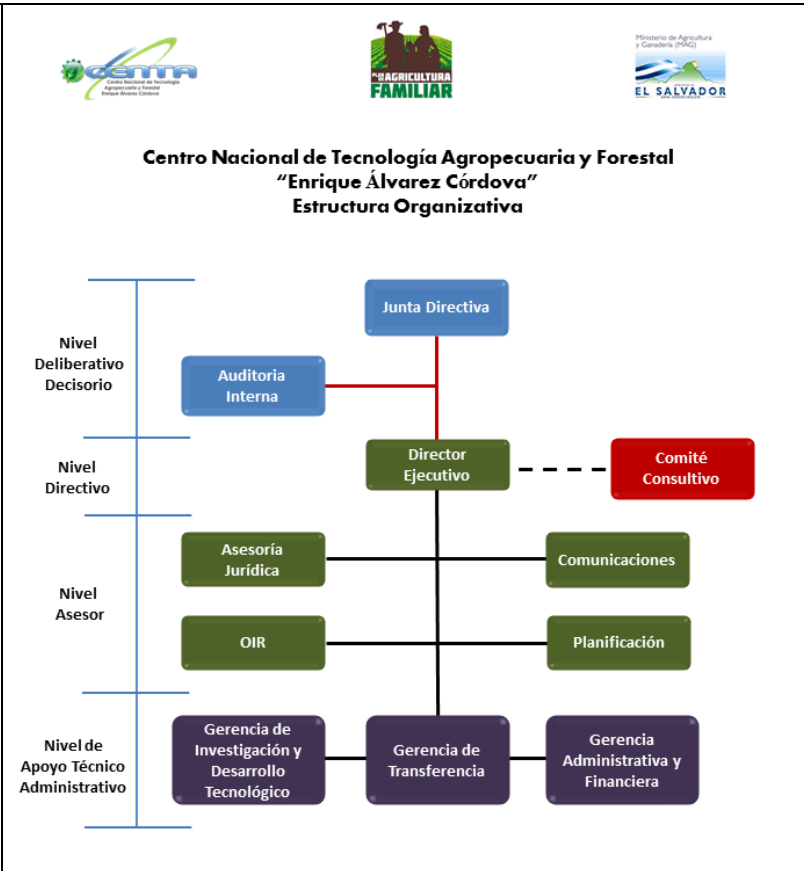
CENTA
Centro Nacional de Tecnología Agropecuaria y Forestal Enrique Álvarez Córdova

PLAN DE AGRICULTURA FAMILIAR

Ministerio de Agricultura y Ganadería (MAG)
EL SALVADOR

Centro Nacional de Tecnología Agropecuaria y Forestal
"Enrique Álvarez Córdova"
Estructura Organizativa

Nivel Deliberativo Decisorio

Junta Directiva

Auditoria Interna

Nivel Directivo

Director Ejecutivo

Comité Consultivo

Nivel Asesor

Asesoría Jurídica

Comunicaciones

OIR

Planificación

Nivel de Apoyo Técnico Administrativo

Gerencia de Investigación y Desarrollo Tecnológico

Gerencia de Transferencia

Gerencia Administrativa y Financiera